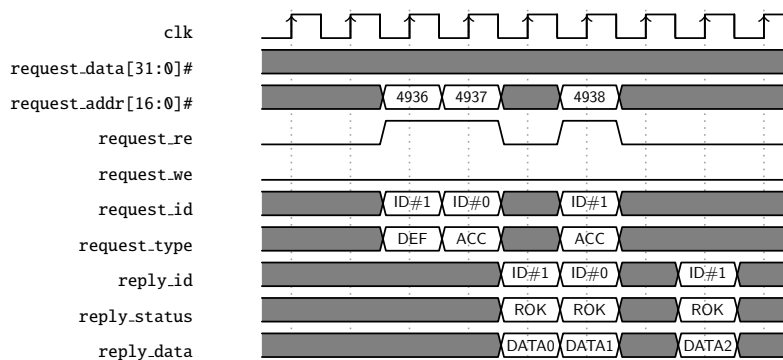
clk
request_data[31:0]#
request_addr[16:0]#
request_re
request_we
request_id
request_type
reply_id
reply_status
reply_data

4936 4937 4938

ID#1 ID#0 ID#1

DEF ACC ACC

ID#1 ID#0 ID#1

ROK ROK ROK

DATA0 DATA1 DATA2